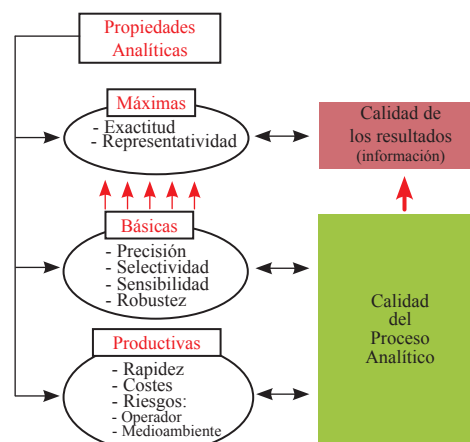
Propiedades Analíticas

Máximas
- Exactitud
- Representatividad

Calidad de los resultados
(información)

Básicas
- Precisión
- Selectividad
- Sensibilidad
- Robustez

Calidad del Proceso Analítico

Productivas
- Rapidez
- Costes
- Riesgos:
- Operador
- Medioambiente